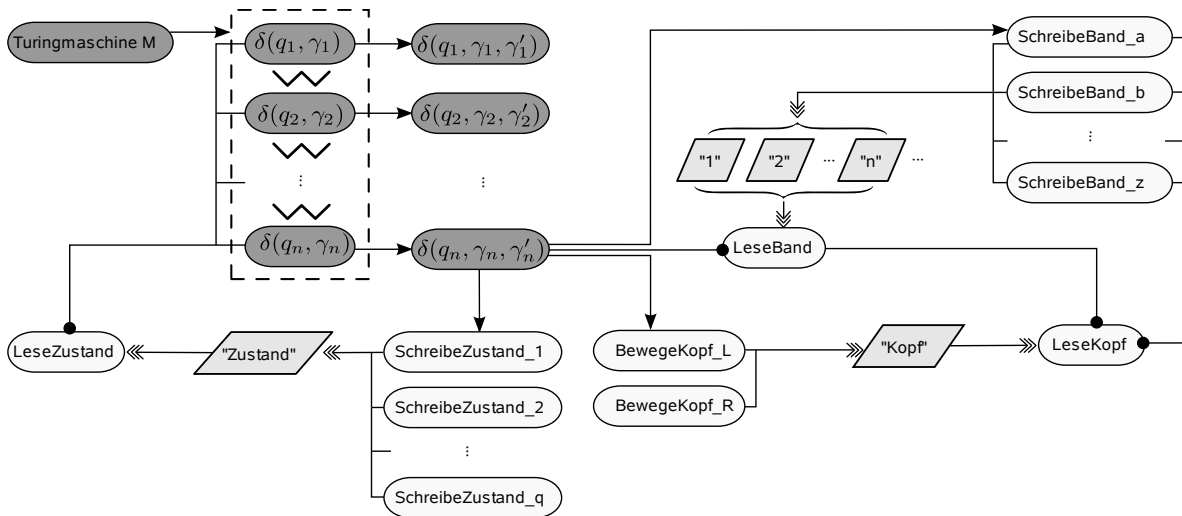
Turingmaschine M

$\delta(q_1, \gamma_1)$

$\delta(q_2, \gamma_2)$

⋮

$\delta(q_n, \gamma_n)$

$\delta(q_1, \gamma_1, \gamma_1')$

$\delta(q_2, \gamma_2, \gamma_2')$

⋮

$\delta(q_n, \gamma_n, \gamma_n')$

SchreibeBand_a

SchreibeBand_b

⋮

SchreibeBand_z

"1"

"2"

...

"n"

...

LeseBand

LeseZustand

"Zustand"

SchreibeZustand_1

SchreibeZustand_2

⋮

SchreibeZustand_q

BewegeKopf_L

BewegeKopf_R

"Kopf"

LeseKopf